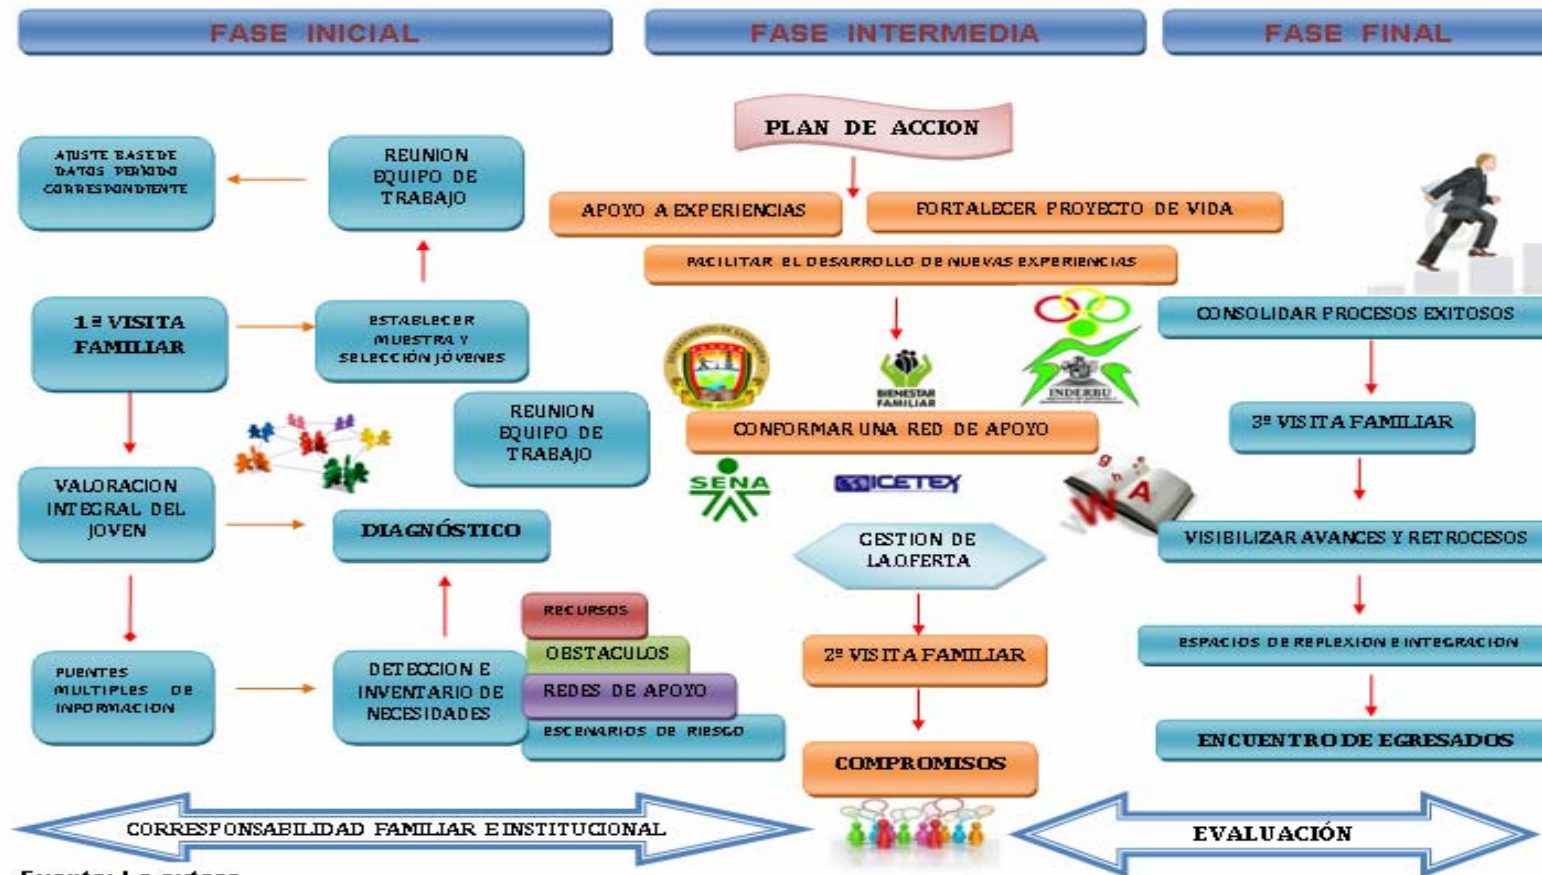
FASE INICIAL

FASE INTERMEDIA

FASE FINAL

AJUSTE BASE DE DATOS PERIODO CORRESPONDIENTE

REUNION EQUIPO DE TRABAJO

1ª VISITA FAMILIAR

ESTABLECER MUESTRA Y SELECCIÓN JÓVENES

REUNION EQUIPO DE TRABAJO

VALORACION INTEGRAL DEL JOVEN

DIAGNÓSTICO

RECURSOS

OBSTACULOS

REDES DE APOYO

ESCENARIOS DE RIESGO

FUENTES MULTIPLES DE INFORMACION

DETECCION E INVENTARIO DE NECESIDADES

PLAN DE ACCION

APOYO A EXPERIENCIAS

FORTALECER PROYECTO DE VIDA

FACILITAR EL DESARROLLO DE NUEVAS EXPERIENCIAS

BIENESTAR FAMILIAR

INDERBU

CONFORMAR UNA RED DE APOYO

SENA

ICETEX

GESTION DE LA OFERTA

2ª VISITA FAMILIAR

COMPROMISOS

CONSOLIDAR PROCESOS EXITOSOS

3ª VISITA FAMILIAR

VISIBILIZAR AVANCES Y RETROCESOS

ESPACIOS DE REFLEXION E INTEGRACION

ENCUENTRO DE EGRESADOS

CORRESPONSABILIDAD FAMILIAR E INSTITUCIONAL

EVALUACIÓN

Fuente: La autora